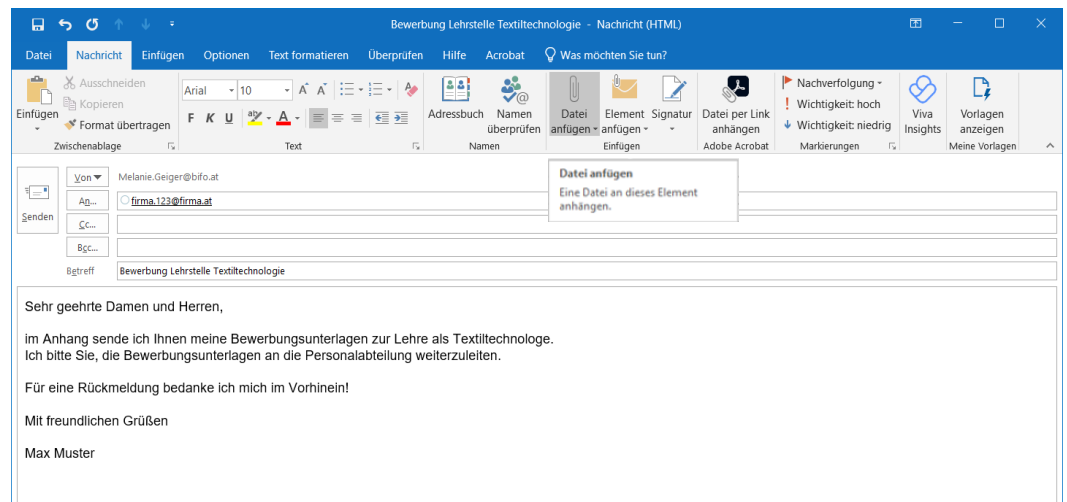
Bewerbung Lehrstelle Textiltechnologie - Nachricht (HTML)

Datei Nachricht Einfügen Optionen Text formatieren Überprüfen Hilfe Acrobat Was möchten Sie tun?

Einfügen
Ausschneiden
Kopieren
Format übertragen
Zwischenablage

Arial 10
F K U
Text

Adressbuch
Namen überprüfen
Namen

Datei anfügen
Element anfügen
Signatur
Einfügen

Datei per Link anhängen
Adobe Acrobat

Nachverfolgung
Wichtigkeit: hoch
Wichtigkeit: niedrig
Markierungen

Viva Insights

Vorlagen anzeigen
Meine Vorlagen

Datei anfügen
Eine Datei an dieses Element anhängen.

Senden

Von Melanie.Geiger@bifo.at
An... firma.123@firma.at
Cc...
Bcc...
Betreff Bewerbung Lehrstelle Textiltechnologie

Sehr geehrte Damen und Herren,

im Anhang sende ich Ihnen meine Bewerbungsunterlagen zur Lehre als Textiltechnologe.
Ich bitte Sie, die Bewerbungsunterlagen an die Personalabteilung weiterzuleiten.

Für eine Rückmeldung bedanke ich mich im Vorhinein!

Mit freundlichen Grüßen

Max Muster